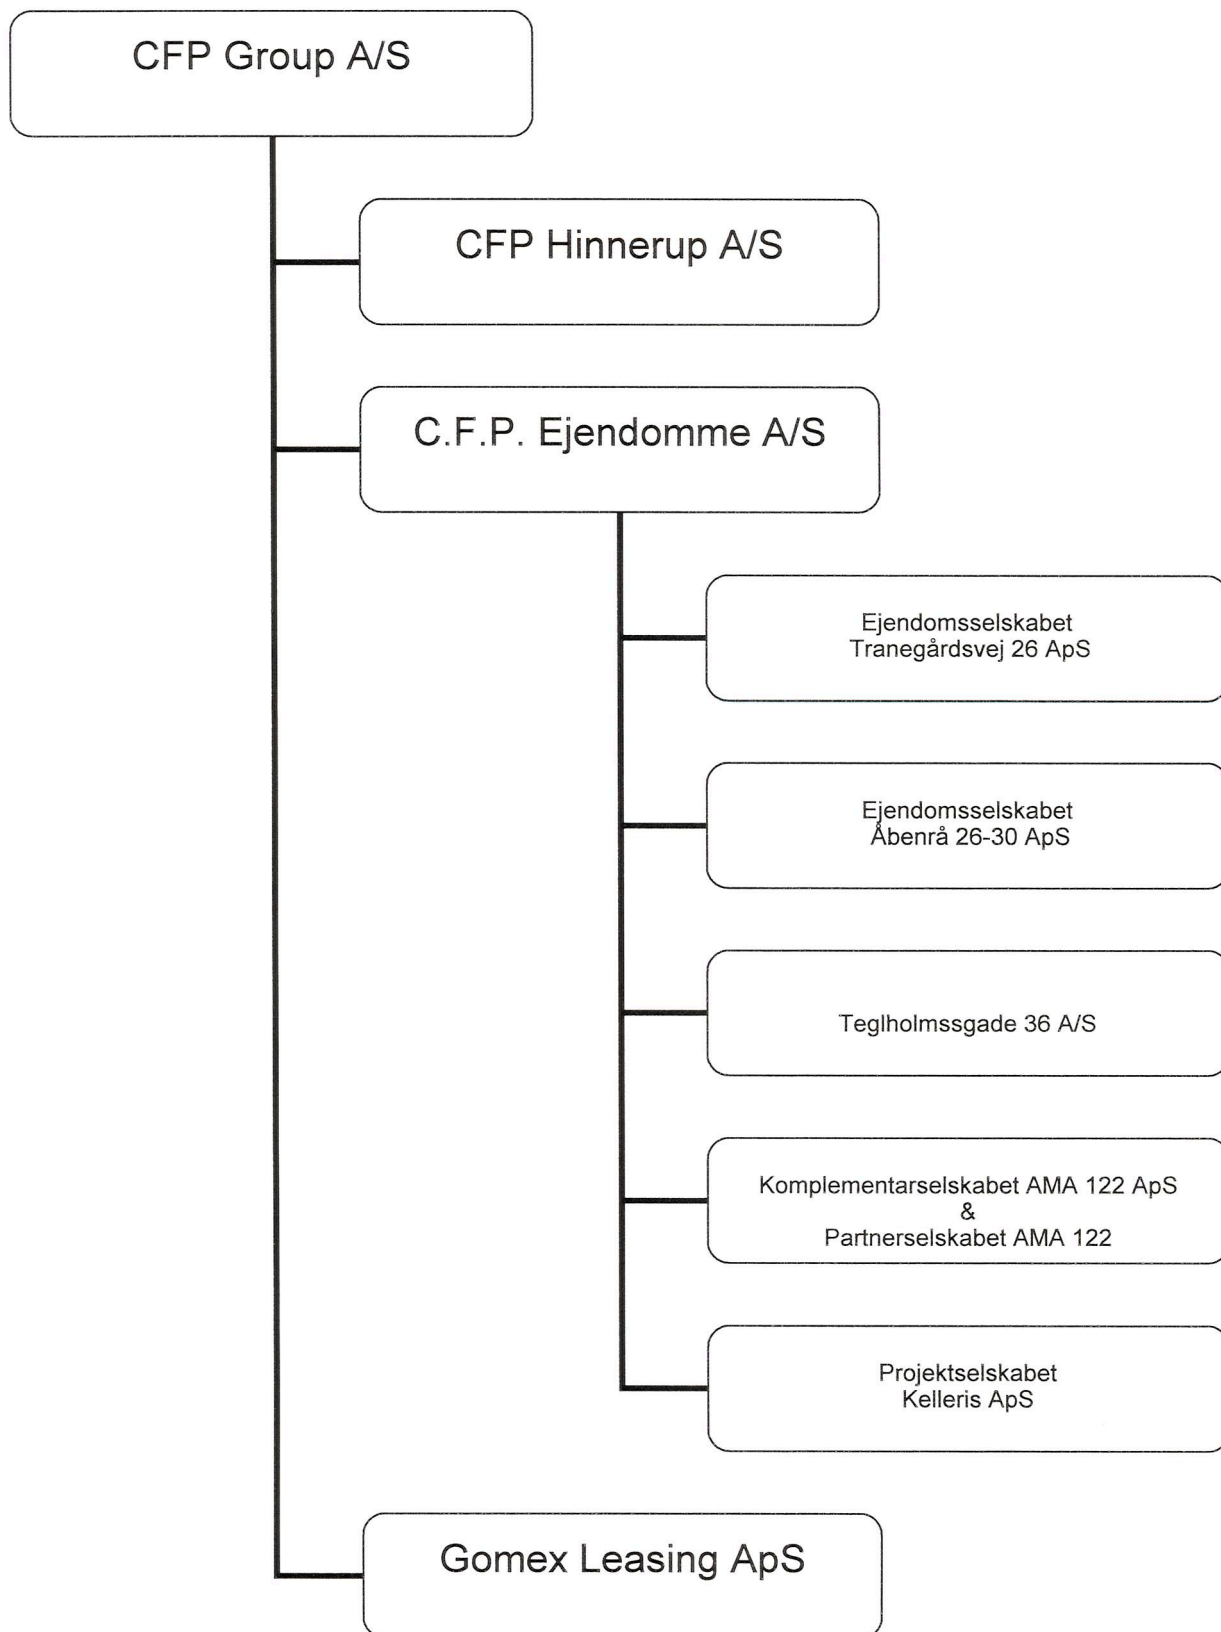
CFP Group A/S

CFP Hinnerup A/S

C.F.P. Ejendomme A/S

Ejendomsselskabet
Tranegårdsvej 26 ApS

Ejendomsselskabet
Åbenrå 26-30 ApS

Teglholmssgade 36 A/S

Komplementarselskabet AMA 122 ApS
&
Partnerselskabet AMA 122

Projektselskabet
Kelleris ApS

Gomex Leasing ApS